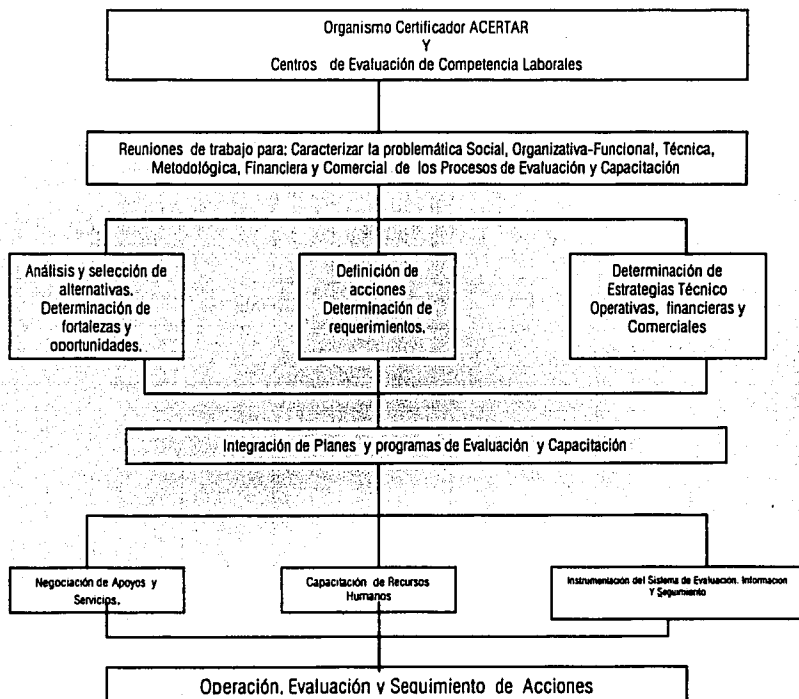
Organismo Certificador ACERTAR
Y
Centros de Evaluación de Competencia Laborales

Reuniones de trabajo para: Caracterizar la problemática Social, Organizativa-Funcional, Técnica, Metodológica, Financiera y Comercial de los Procesos de Evaluación y Capacitación

Análisis y selección de alternativas. Determinación de fortalezas y oportunidades.

Definición de acciones Determinación de requerimientos.

Determinación de Estrategias Técnico Operativas, financieras y Comerciales

Integración de Planes y programas de Evaluación y Capacitación

Negociación de Apoyos y Servicios.

Capacitación de Recursos Humanos

Instrumentación del Sistema de Evaluación, Informacion Y Seguimiento

Operación, Evaluación y Seguimiento de Acciones